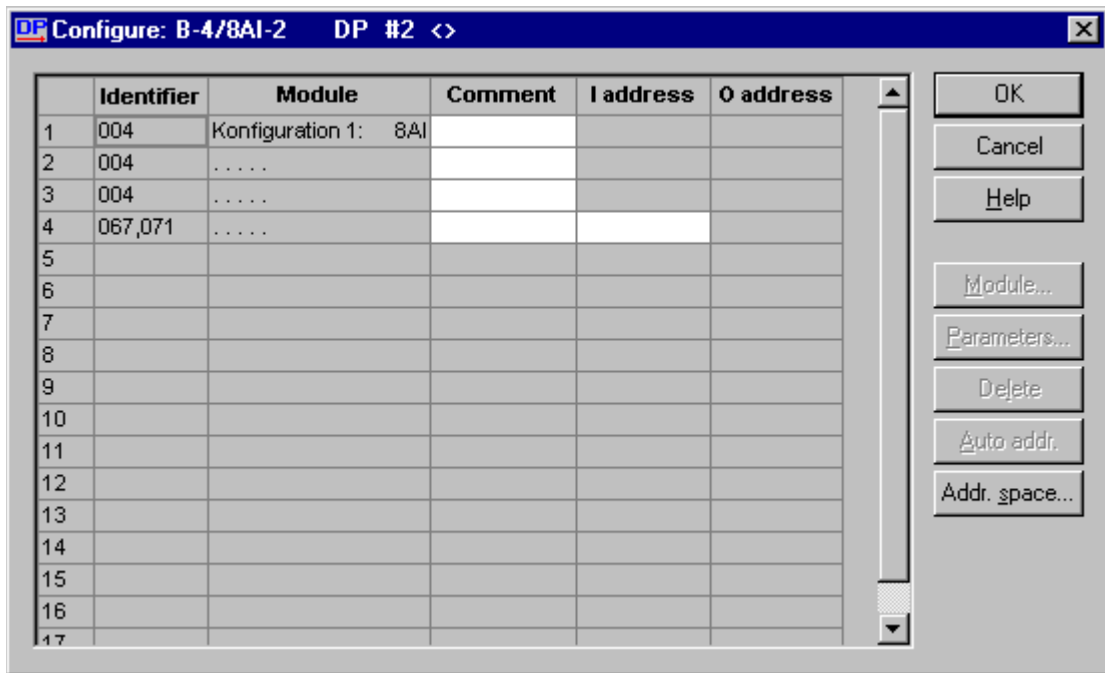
DP Configure: B-4/8AI-2 DP #2 <>

| | Identifier | Module | Comment | I address | O address |
|---|---|---|---|---|---|
| 1 | 004 | Konfiguration 1: 8AI | | | |
| 2 | 004 | . . . . . | | | |
| 3 | 004 | . . . . . | | | |
| 4 | 067,071 | . . . . . | | | |
| 5 | | | | | |
| 6 | | | | | |
| 7 | | | | | |
| 8 | | | | | |
| 9 | | | | | |
| 10 | | | | | |
| 11 | | | | | |
| 12 | | | | | |
| 13 | | | | | |
| 14 | | | | | |
| 15 | | | | | |
| 16 | | | | | |
| 17 | | | | | |

OK
Cancel
Help
Module...
Parameters...
Delete
Auto addr.
Addr. space...